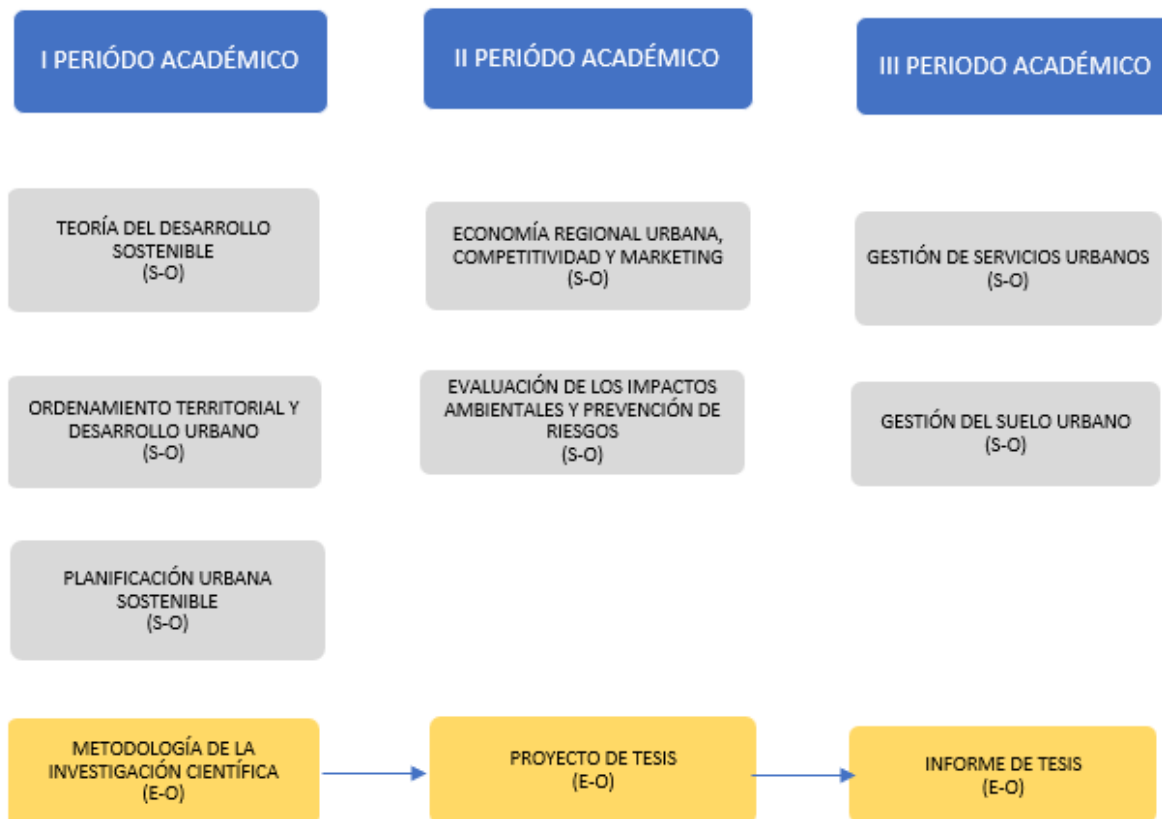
I PERIÓDO ACADÉMICO

TEORÍA DEL DESARROLLO SOSTENIBLE
(S-O)

ORDENAMIENTO TERRITORIAL Y DESARROLLO URBANO
(S-O)

PLANIFICACIÓN URBANA SOSTENIBLE
(S-O)

METODOLOGÍA DE LA INVESTIGACIÓN CIENTÍFICA
(E-O)

II PERIÓDO ACADÉMICO

ECONOMÍA REGIONAL URBANA, COMPETITIVIDAD Y MARKETING
(S-O)

EVALUACIÓN DE LOS IMPACTOS AMBIENTALES Y PREVENCIÓN DE RIESGOS
(S-O)

PROYECTO DE TESIS
(E-O)

III PERIODO ACADÉMICO

GESTIÓN DE SERVICIOS URBANOS
(S-O)

GESTIÓN DEL SUELO URBANO
(S-O)

INFORME DE TESIS
(E-O)